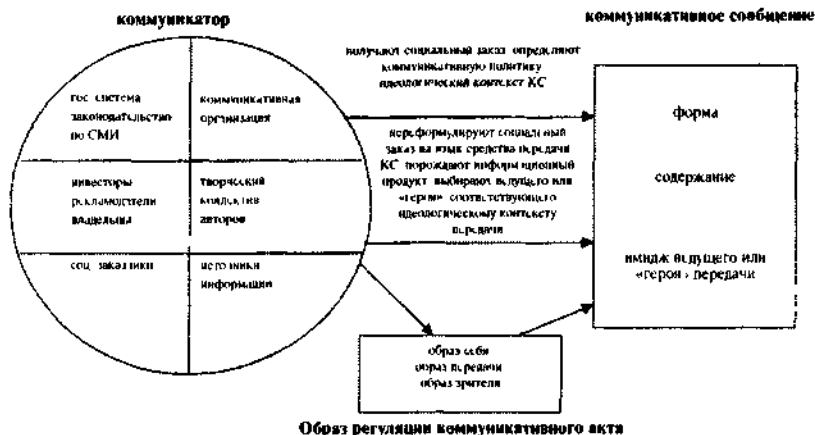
коммуникатор

коммуникативное сообщение

гос система законодательство по СМИ

коммуникативная организация

инвесторы рекламодатели владельцы

творческий коллектив авторов

соц заказчики

источники информации

получают социальный заказ определяют коммуникативную политику идеологический контекст КС

переформулируют социальный заказ на язык средства передачи КС порождают информационный продукт выбирают ведущего или «героя» соответствующего идеологическому контексту передачи

форма

содержание

имидж ведущего или «героя» передачи

образ себя
образ передачи
образ зрителя

Обоаз регуляции коммуникативного акта